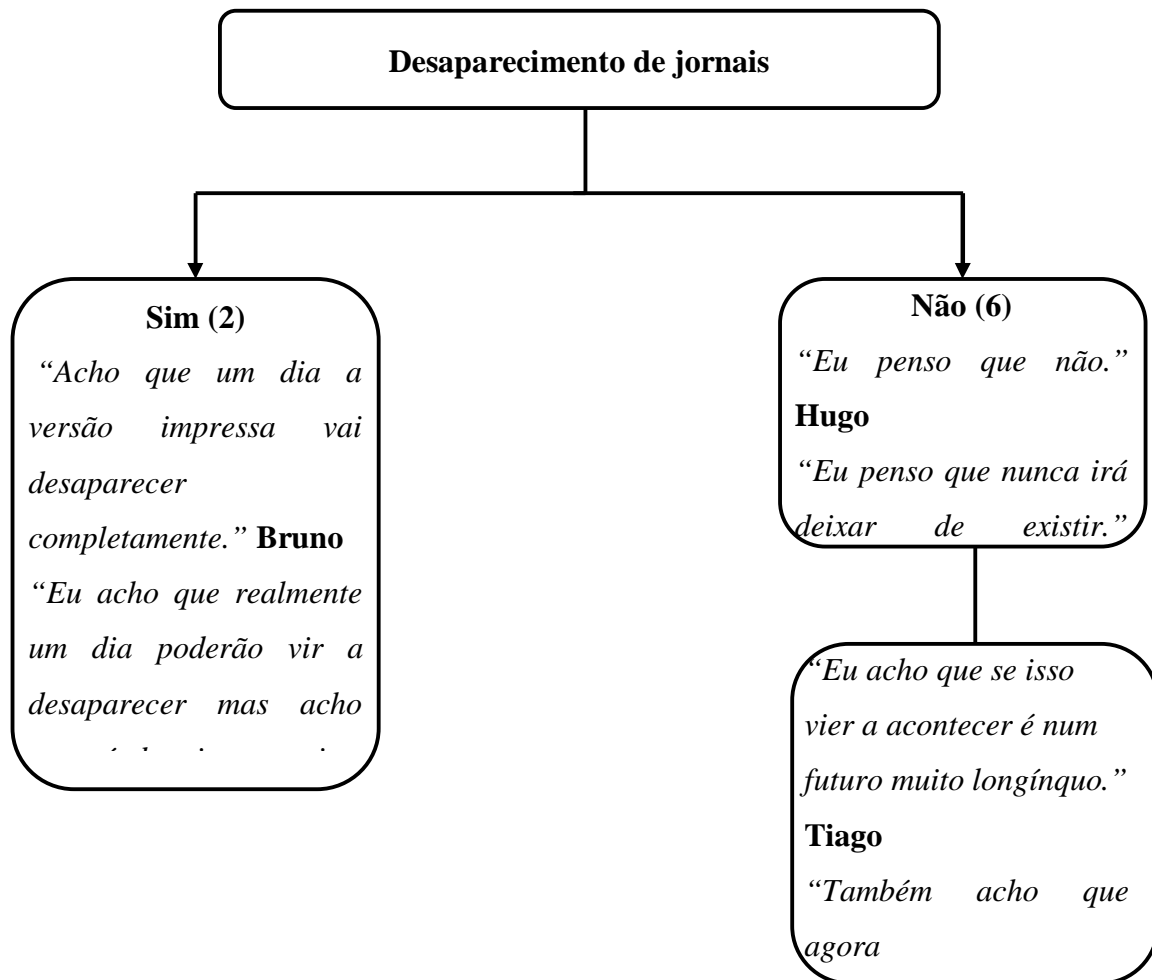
Desaparecimento de jornais

Sim (2)
"Acho que um dia a versão impressa vai desaparecer completamente." Bruno
"Eu acho que realmente um dia poderão vir a desaparecer mas acho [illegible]

Não (6)
"Eu penso que não." Hugo
"Eu penso que nunca irá deixar de existir."

"Eu acho que se isso vier a acontecer é num futuro muito longínquo." Tiago
"Também acho que agora